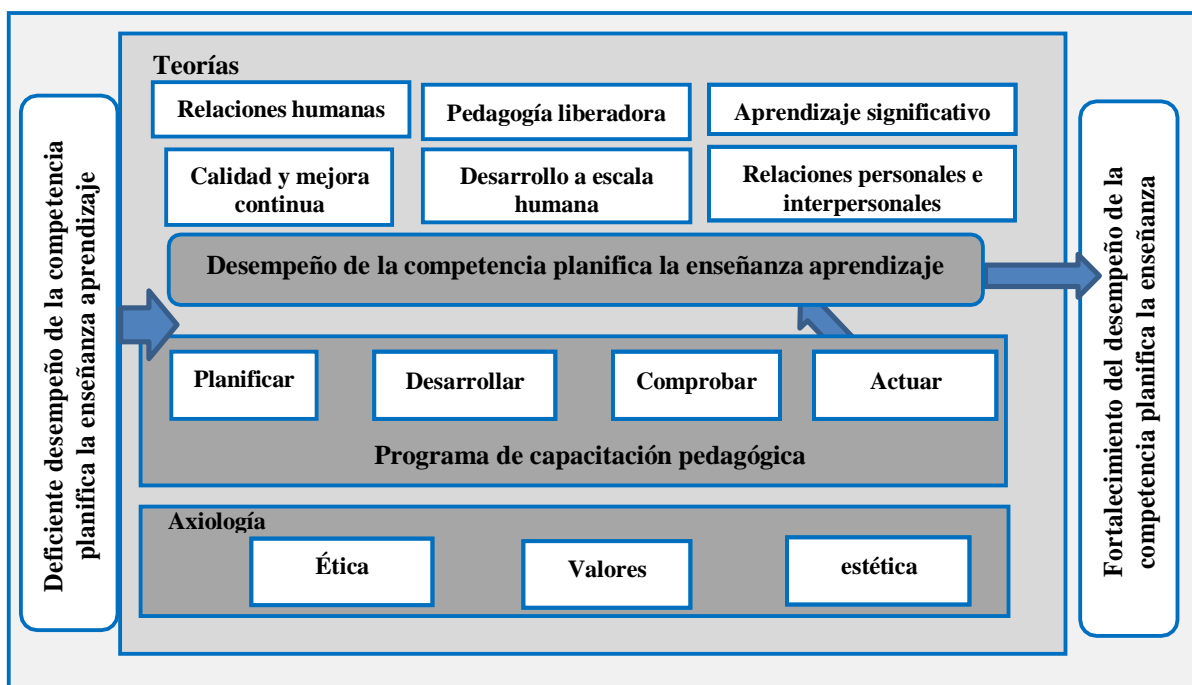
Deficiente desempeño de la competencia planifica la enseñanza aprendizaje

Teorías

Relaciones humanas

Pedagogía liberadora

Aprendizaje significativo

Calidad y mejora continua

Desarrollo a escala humana

Relaciones personales e interpersonales

Desempeño de la competencia planifica la enseñanza aprendizaje

Planificar

Desarrollar

Comprobar

Actuar

Programa de capacitación pedagógica

Axiología

Ética

Valores

estética

Fortalecimiento del desempeño de la competencia planifica la enseñanza